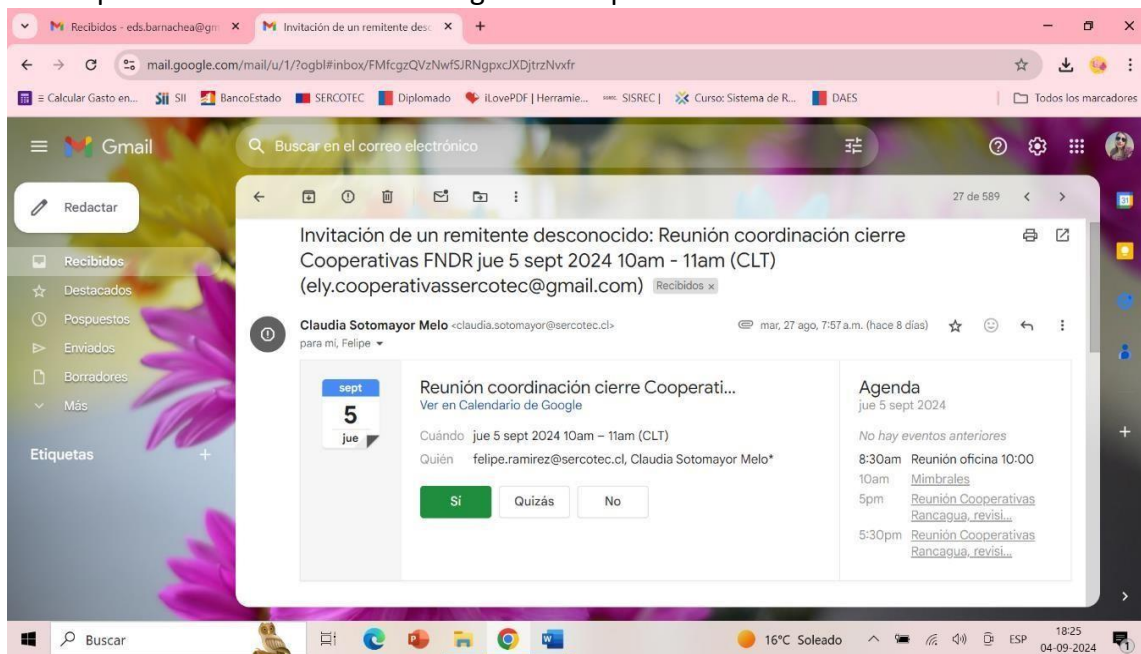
M Recibidos - eds.barnachea@gm ×
M Invitación de un remitente desc ×
+

mail.google.com/mail/u/1/?ogbl#inbox/FMfcgzQVzNwfSJRNgpxcJXDjtrzNvxfr

Calcular Gasto en... SII SII BancoEstado SERCOTEC Diplomado iLovePDF | Herramie... SISREC | Curso: Sistema de R... DAES
Todos los marcadores

Gmail
Buscar en el correo electrónico

Redactar
Recibidos
Destacados
Pospuestos
Enviados
Borradores
Más
Etiquetas

27 de 589

Invitación de un remitente desconocido: Reunión coordinación cierre Cooperativas FNDR jue 5 sept 2024 10am - 11am (CLT) (ely.cooperativassercotec@gmail.com) Recibidos ×

Claudia Sotomayor Melo <claudia.sotomayor@sercotec.cl>
para mí, Felipe
mar, 27 ago, 7:57 a.m. (hace 8 días)

sept
5
jue

Reunión coordinación cierre Cooperati...
Ver en Calendario de Google
Cuándo jue 5 sept 2024 10am – 11am (CLT)
Quién felipe.ramirez@sercotec.cl, Claudia Sotomayor Melo*

Sí Quizás No

Agenda
jue 5 sept 2024
No hay eventos anteriores
8:30am Reunión oficina 10:00
10am Mimbrales
5pm Reunión Cooperativas Rancagua, revisi...
5:30pm Reunión Cooperativas Rancagua, revisi...

Buscar
16°C Soleado ESP 18:25 04-09-2024